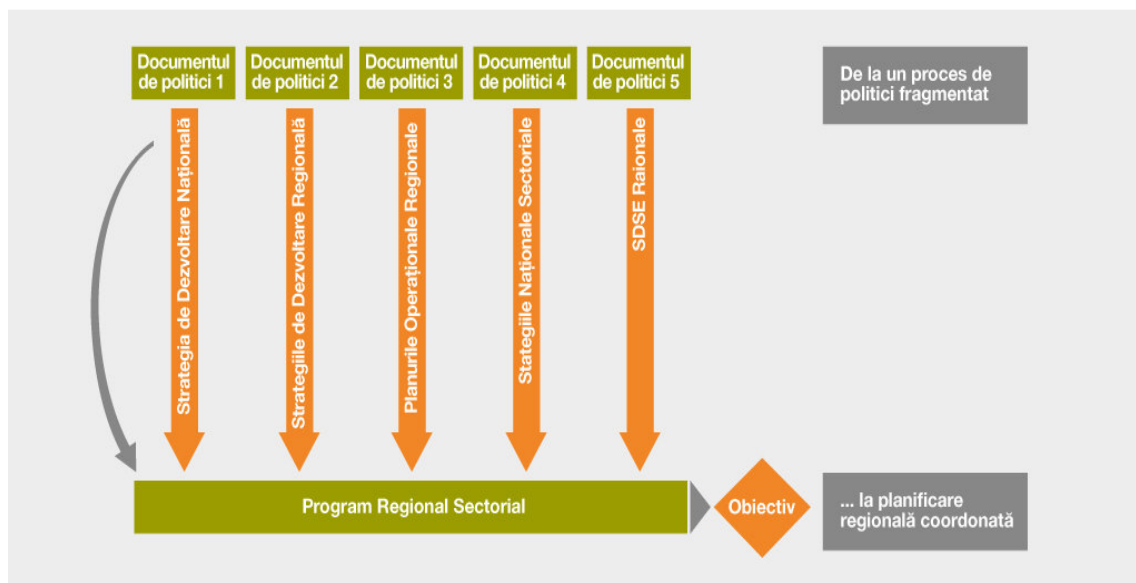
Documentul de politici 1

Documentul de politici 2

Documentul de politici 3

Documentul de politici 4

Documentul de politici 5

De la un proces de politici fragmentat

Strategia de Dezvoltare Națională

Strategiile de Dezvoltare Regională

Planurile Operaționale Regionale

Stategiile Naționale Sectoriale

SDSE Raionale

Program Regional Sectorial

Obiectiv

... la planificare regională coordonată